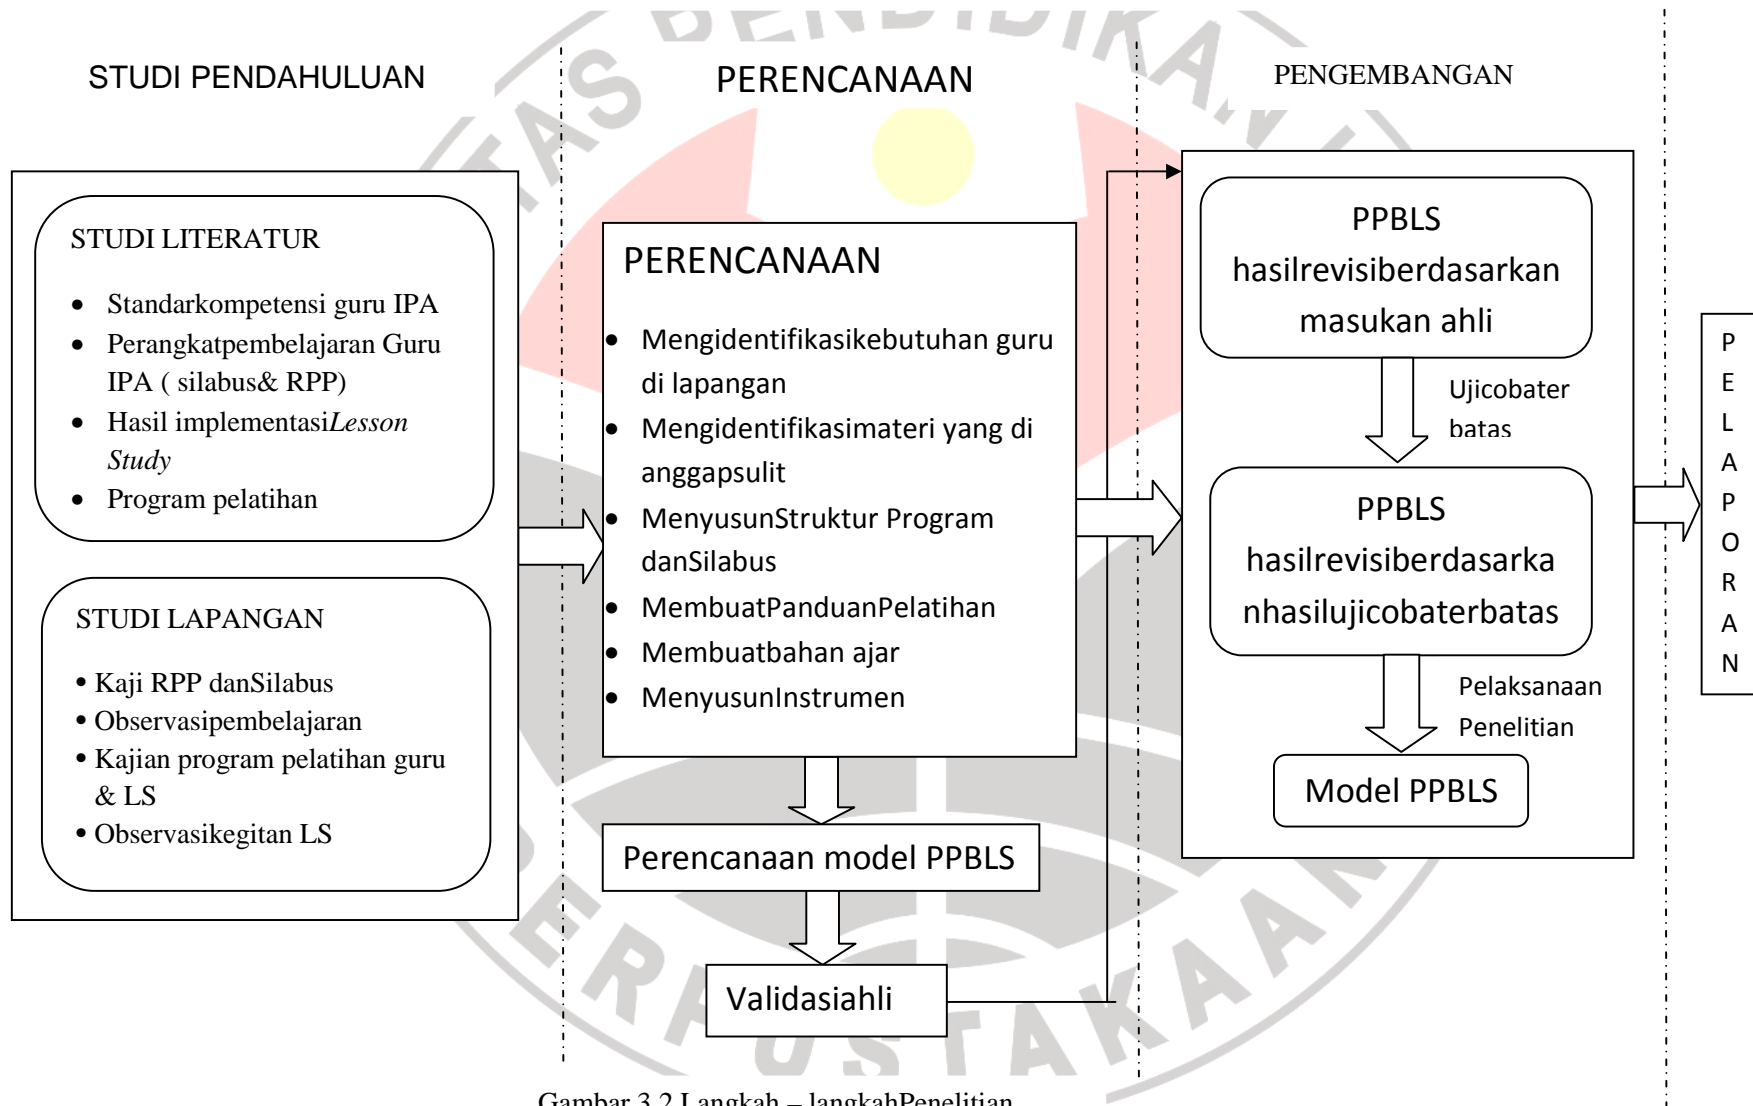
STUDI PENDAHULUAN

PERENCANAAN

PENGEMBANGAN

STUDI LITERATUR

- Standarkompetensi guru IPA
- Perangkatpembelajaran Guru IPA ( silabus& RPP)
- Hasil implementasi*Lesson Study*
- Program pelatihan

STUDI LAPANGAN

- Kaji RPP danSilabus
- Observasipembelajaran
- Kajian program pelatihan guru & LS
- Observasikegitan LS

PERENCANAAN

- Mengidentifikasikebutuhan guru di lapangan
- Mengidentifikasimateri yang di anggapsulit
- MenyusunStruktur Program danSilabus
- MembuatPanduanPelatihan
- Membuatbahan ajar
- MenyusunInstrumen

Perencanaan model PPBLS

Validasiahli

PPBLS hasilrevisiberdasarkan masukan ahli

Ujicobater batas

PPBLS hasilrevisiberdasarka nhasilujicobaterbatas

Pelaksanaan Penelitian

Model PPBLS

P E L A P O R A N

Gambar 3.2 Langkah – langkahPenelitian